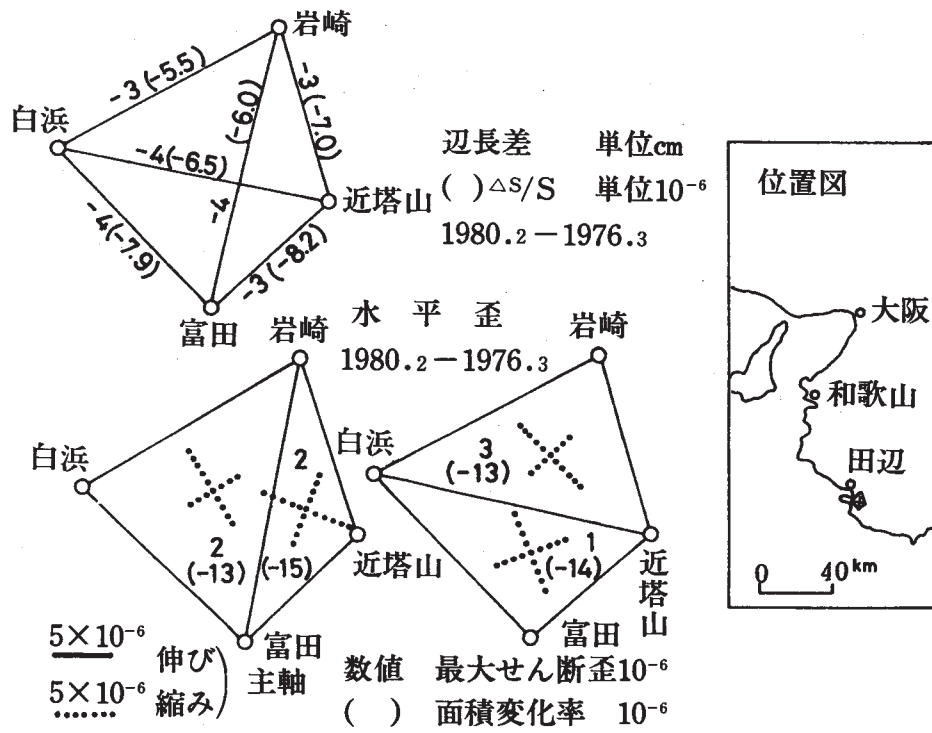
岩崎
白浜
近塔山
富田
-3 (-5.5)
-3 (-7.0)
(-6.0)
-4 (-6.5)
-4
-4 (-7.9)
-3 (-8.2)

辺長差　単位cm
( ) $\triangle S/S$　単位$10^{-6}$
1980.2 − 1976.3

位置図
大阪
和歌山
田辺
0　40km

水 平 歪
1980.2 − 1976.3

岩崎
白浜
2
2
(-13)
(-15)
近塔山
富田
主軸

岩崎
白浜
3
(-13)
1
(-14)
近塔山
富田

$5\times10^{-6}$　伸び
$5\times10^{-6}$　縮み

数値　最大せん断歪$10^{-6}$
( )　面積変化率　$10^{-6}$